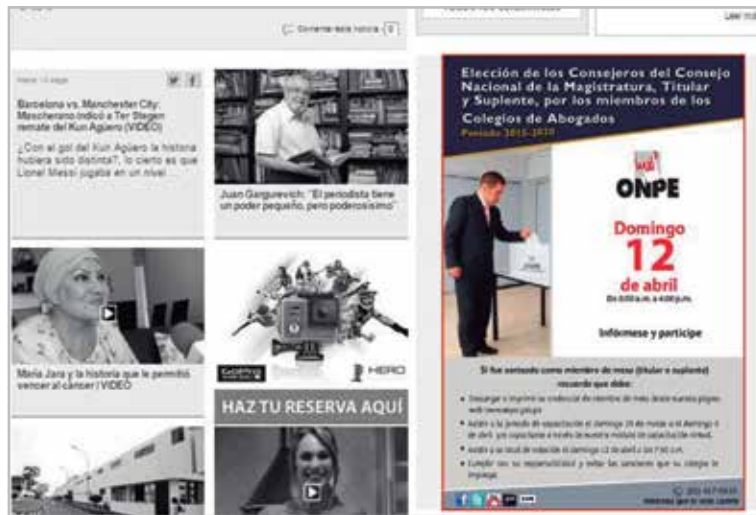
Comentar esta noticia 0

Leer más

Barcelona vs. Manchester City: Mascherano indicó a Ter Stegen remate del Kun Agüero (VIDEO)

¿Con el gol del Kun Agüero la historia hubiera sido distinta?, lo cierto es que Lionel Messi jugaba en un nivel

Juan Gargurevich: "El periodista tiene un poder pequeño, pero poderosísimo"

María Jara y la historia que le permitió vencer al cáncer / VIDEO

HERO

HAZ TU RESERVA AQUÍ

Elección de los Consejeros del Consejo Nacional de la Magistratura, Titular y Suplente, por los miembros de los Colegios de Abogados

Periodo 2015-2020

ONPE

Domingo 12 de abril

De 8:00 a.m. a 4:00 p.m.

Infórmese y participe

Si fue sorteado como miembro de mesa (titular o suplente) recuerde que debe:

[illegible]

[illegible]

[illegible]

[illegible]